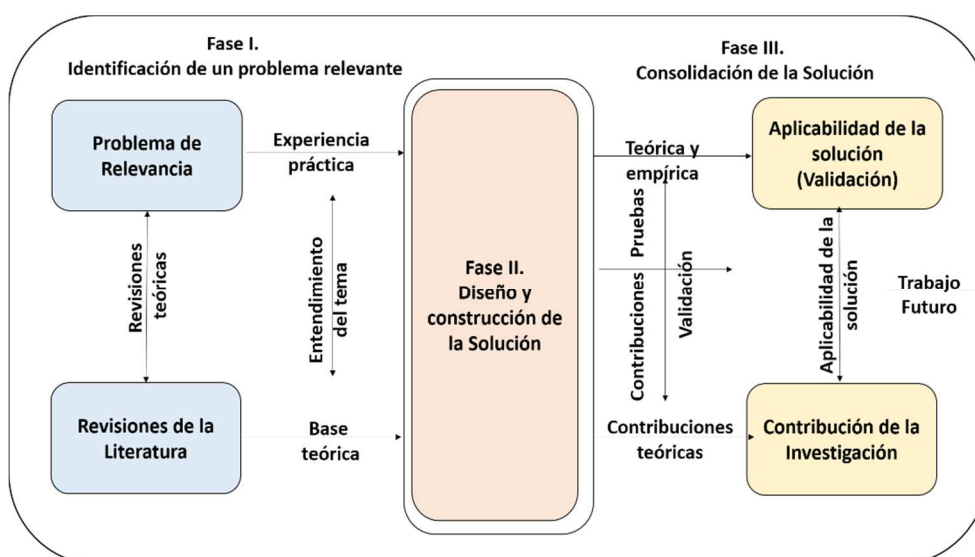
Fase I.
Identificación de un problema relevante

Fase III.
Consolidación de la Solución

Problema de Relevancia

Experiencia práctica

Fase II.
Diseño y construcción de la Solución

Teórica y empírica

Aplicabilidad de la solución (Validación)

Revisiones teóricas

Entendimiento del tema

Contribuciones Pruebas

Validación

Aplicabilidad de la solución

Trabajo Futuro

Revisiones de la Literatura

Base teórica

Contribuciones teóricas

Contribución de la Investigación